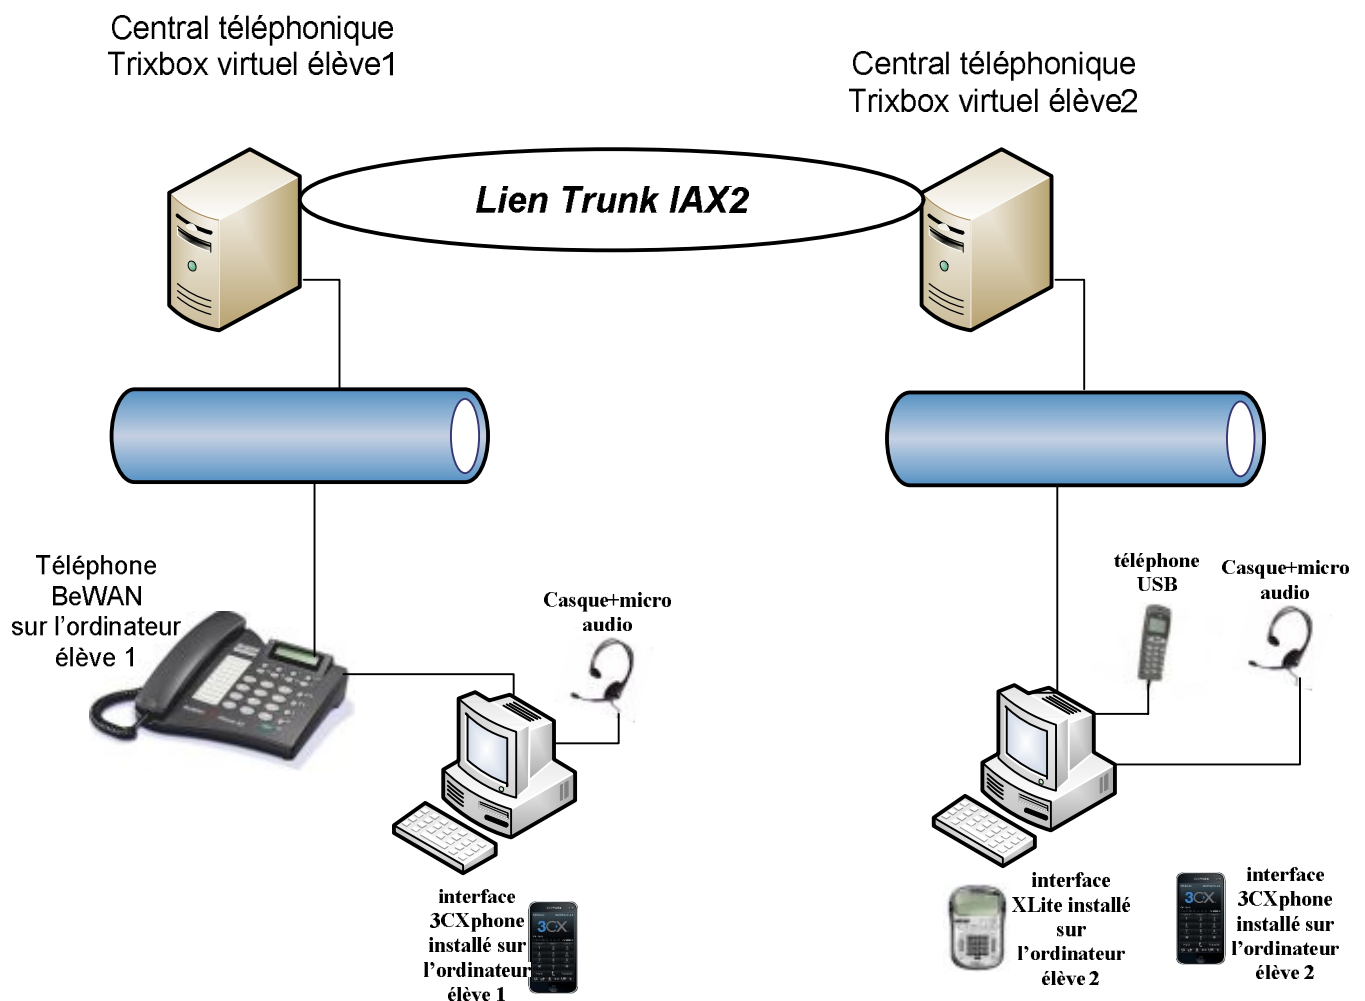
Central téléphonique
Trixbox virtuel élève1

Central téléphonique
Trixbox virtuel élève2

Lien Trunk IAX2

Téléphone
BeWAN
sur l'ordinateur
élève 1

Casque+micro
audio

interface
3CXphone
installé sur
l'ordinateur
élève 1

3CX

téléphone
USB

Casque+micro
audio

interface
XLite installé
sur
l'ordinateur
élève 2

3CX

interface
3CXphone
installé sur
l'ordinateur
élève 2